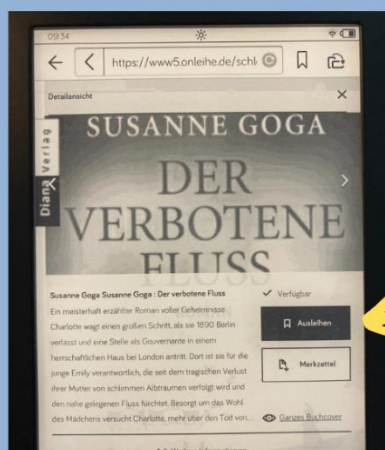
09:34

https://www5.onleihe.de/schl

Detailansicht

Diana Verlag

SUSANNE GOGA

DER VERBOTENE FLUSS

Susanne Goga Susanne Goga : Der verbotene Fluss

Ein meisterhaft erzählter Roman voller Geheimnisse. Charlotte wagt einen großen Schritt, als sie 1890 Berlin verlässt und eine Stelle als Gouvernante in einem herrschaftlichen Haus bei London antritt. Dort ist sie für die junge Emily verantwortlich, die seit dem tragischen Verlust ihrer Mutter von schlimmen Albträumen verfolgt wird und den nahe gelegenen Fluss fürchtet. Besorgt um das Wohl des Mädchens versucht Charlotte, mehr über den Tod von...

Verfügbar

Ausleihen

Merkzettel

Ganzes Buchcover

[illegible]